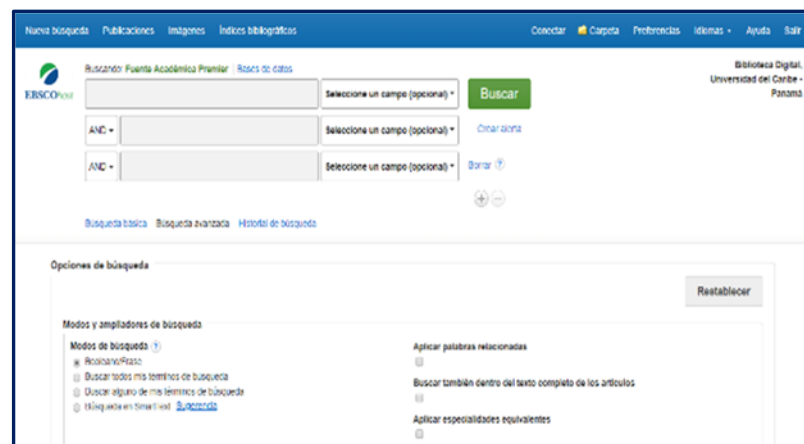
Nueva búsqueda Publicaciones Imágenes Índices bibliográficos

Conectar Carpeta Preferencias Idiomas • Ayuda Salir

EBSCOhost

Buscando: Fuente Académica Premier | Bases de datos

Seleccione un campo (opcional) • Buscar

AND • Seleccione un campo (opcional) • Crear alerta

AND • Seleccione un campo (opcional) • Borrar ?

Búsqueda básica Búsqueda avanzada Historial de búsqueda

Biblioteca Digital, Universidad del Caribe - Panamá

Opciones de búsqueda

Restablecer

Modos y ampliadores de búsqueda

Modos de búsqueda ?

Booleano/Frase

Buscar todos mis términos de búsqueda

Buscar alguno de mis términos de búsqueda

Búsqueda en SmartText Sugerencia

Aplicar palabras relacionadas

Buscar también dentro del texto completo de los artículos

Aplicar especialidades equivalentes